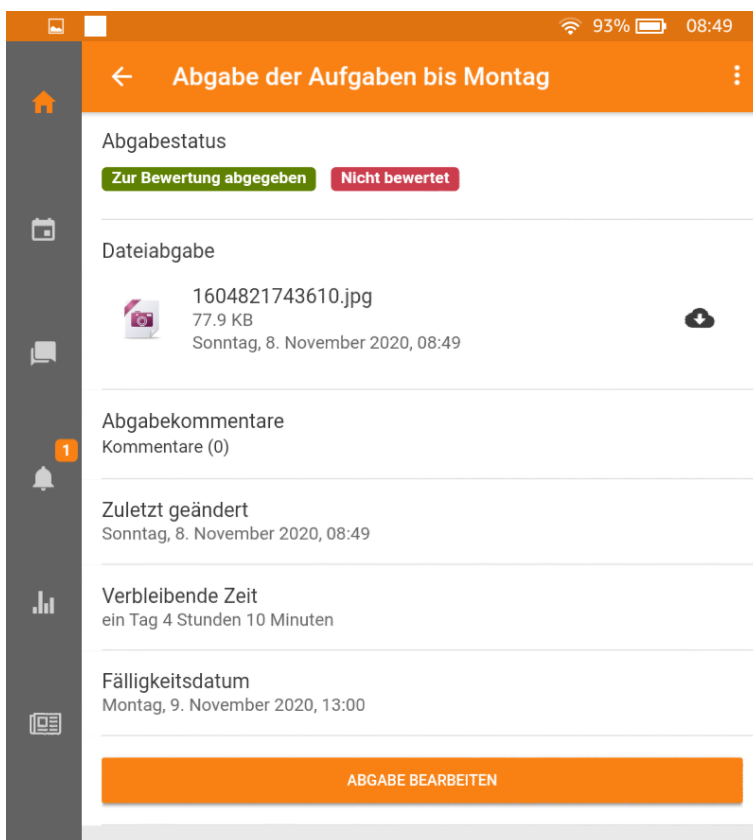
93% 08:49

Abgabe der Aufgaben bis Montag

1

Abgabestatus

Zur Bewertung abgegeben Nicht bewertet

Dateiabgabe

1604821743610.jpg
77.9 KB
Sonntag, 8. November 2020, 08:49

Abgabekommentare
Kommentare (0)

Zuletzt geändert
Sonntag, 8. November 2020, 08:49

Verbleibende Zeit
ein Tag 4 Stunden 10 Minuten

Fälligkeitsdatum
Montag, 9. November 2020, 13:00

ABGABE BEARBEITEN